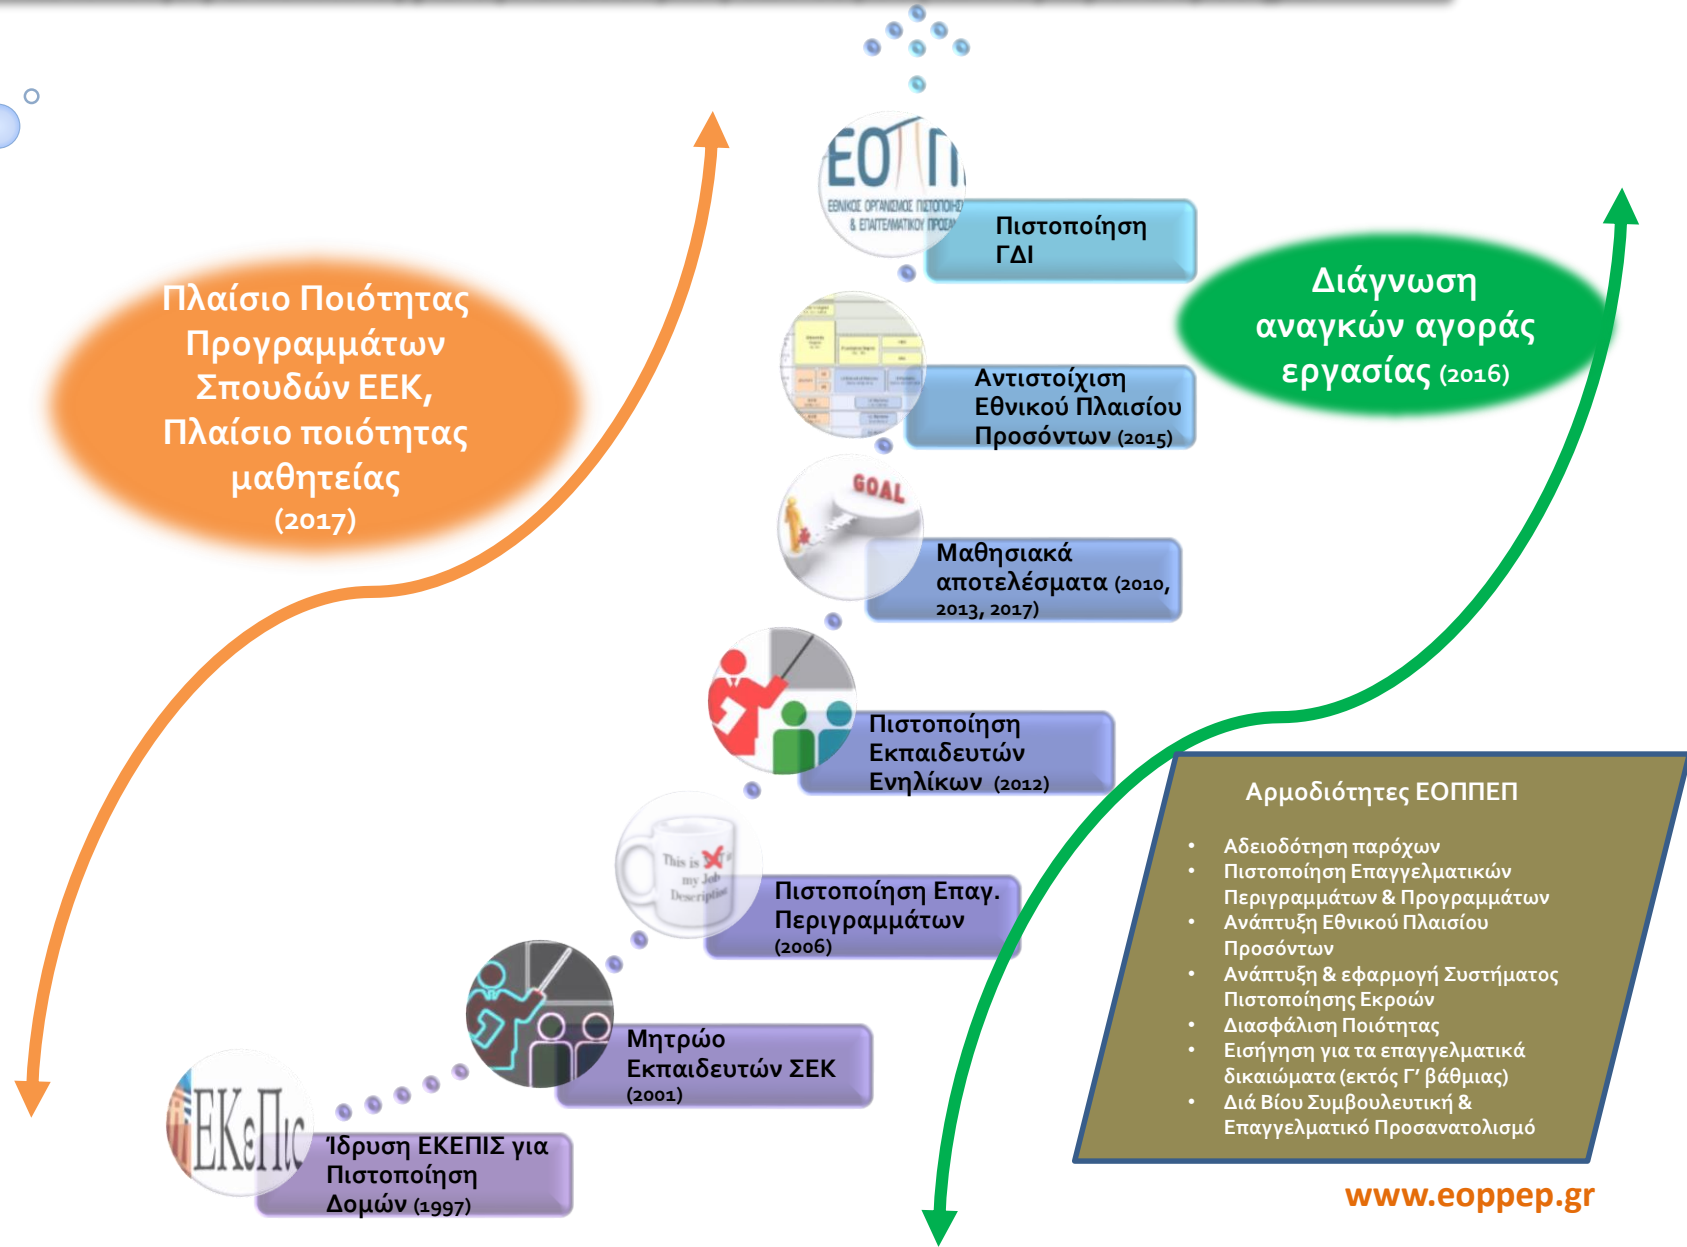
Πλαίσιο Ποιότητας Προγραμμάτων Σπουδών ΕΕΚ, Πλαίσιο ποιότητας μαθητείας (2017)

ΕΟΠΠ
ΕΘΝΙΚΟΣ ΟΡΓΑΝΙΣΜΟΣ ΠΙΣΤΟΠΟΙΗΣ & ΕΠΑΓΓΕΛΜΑΤΙΚΟΥ ΠΡΟΣΑ

Πιστοποίηση ΓΔΙ

Αντιστοίχιση Εθνικού Πλαισίου Προσόντων (2015)

GOAL

Μαθησιακά αποτελέσματα (2010, 2013, 2017)

Πιστοποίηση Εκπαιδευτών Ενηλίκων (2012)

This is my Job Description

Πιστοποίηση Επαγ. Περιγραμμάτων (2006)

Μητρώο Εκπαιδευτών ΣΕΚ (2001)

ΕΚεΠις

Ίδρυση ΕΚΕΠΙΣ για Πιστοποίηση Δομών (1997)

Διάγνωση αναγκών αγοράς εργασίας (2016)

Αρμοδιότητες ΕΟΠΠΕΠ

• Αδειοδότηση παρόχων
• Πιστοποίηση Επαγγελματικών Περιγραμμάτων & Προγραμμάτων
• Ανάπτυξη Εθνικού Πλαισίου Προσόντων
• Ανάπτυξη & εφαρμογή Συστήματος Πιστοποίησης Εκροών
• Διασφάλιση Ποιότητας
• Εισήγηση για τα επαγγελματικά δικαιώματα (εκτός Γ' βάθμιας)
• Διά Βίου Συμβουλευτική & Επαγγελματικό Προσανατολισμό

www.eoppep.gr